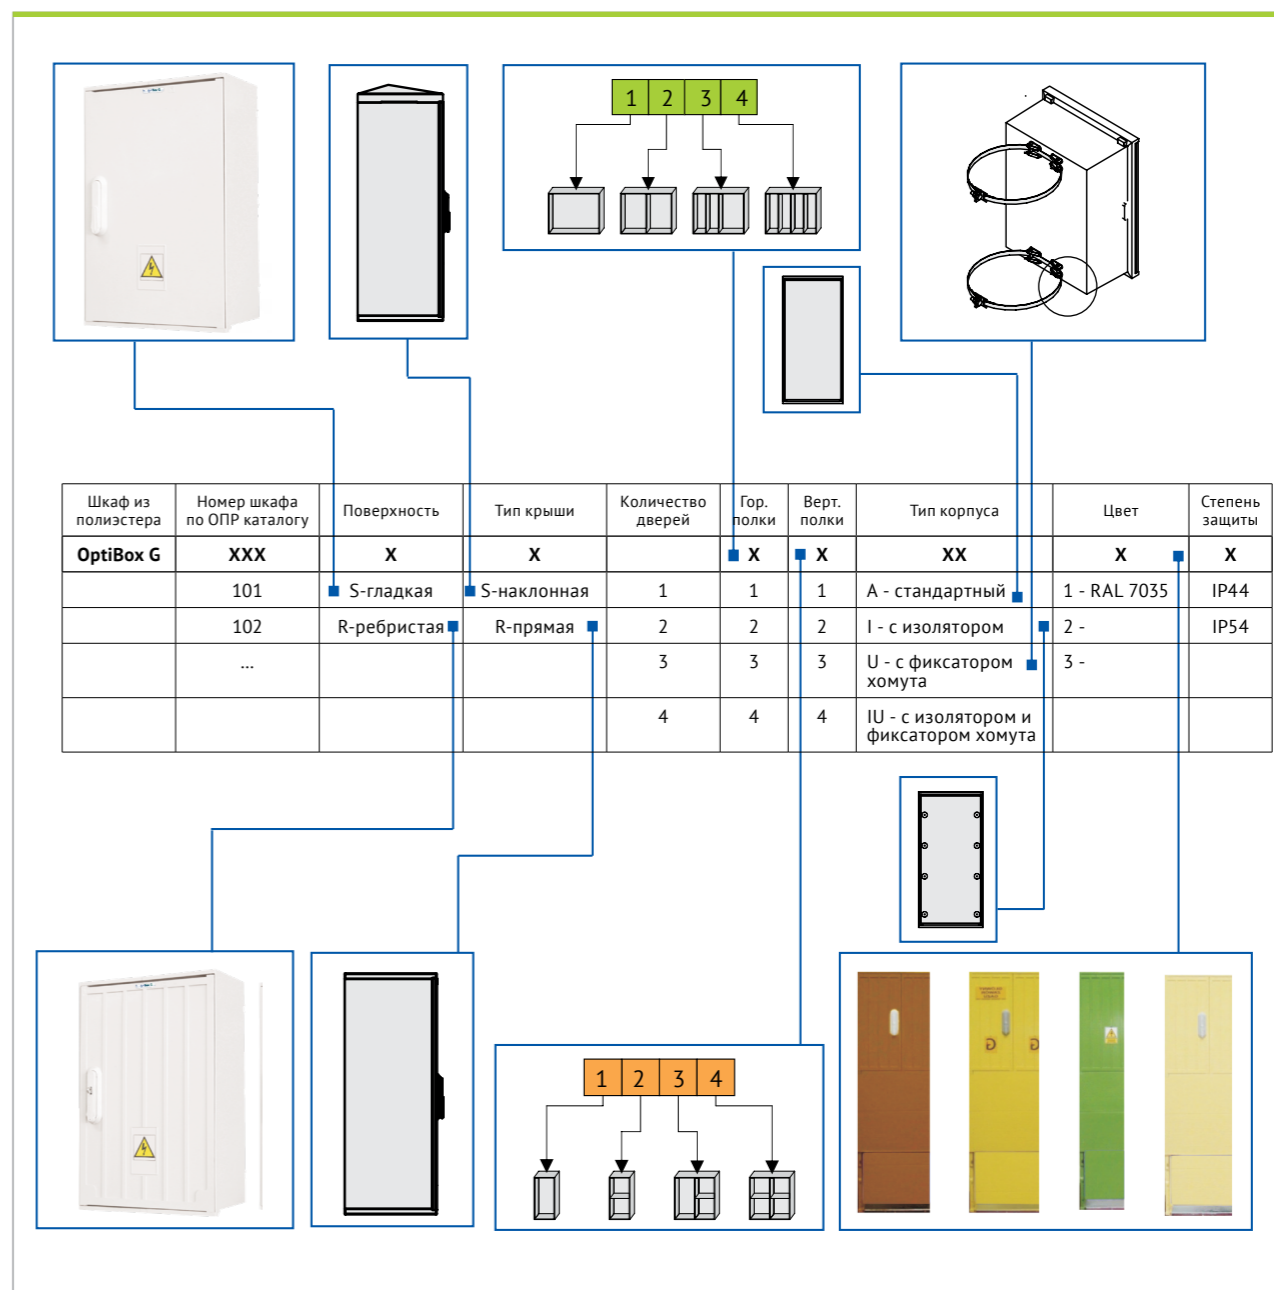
| 1 | 2 | 3 | 4 |
|---|---|---|---|

| Шкаф из полиэстера | Номер шкафа по ОПР каталогу | Поверхность | Тип крыши | Количество дверей | Гор. полки | Верт. полки | Тип корпуса | Цвет | Степень защиты |
|---|---|---|---|---|---|---|---|---|---|
| OptiBox G | XXX | X | X | | X | X | XX | X | X |
| | 101 | S-гладкая | S-наклонная | 1 | 1 | 1 | A - стандартный | 1 - RAL 7035 | IP44 |
| | 102 | R-ребристая | R-прямая | 2 | 2 | 2 | I - с изолятором | 2 - | IP54 |
| | ... | | | 3 | 3 | 3 | U - с фиксатором хомута | 3 - | |
| | | | | 4 | 4 | 4 | IU - с изолятором и фиксатором хомута | | |

| 1 | 2 | 3 | 4 |
|---|---|---|---|